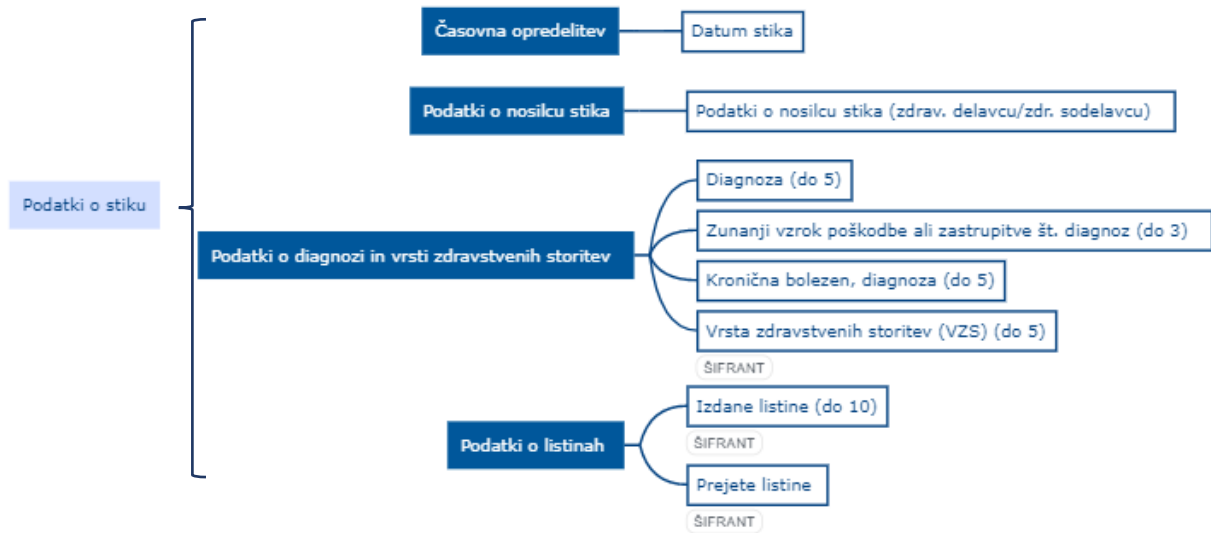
Podatki o stiku

Časovna opredelitev

Datum stika

Podatki o nosilcu stika

Podatki o nosilcu stika (zdrav. delavcu/zdr. sodelavcu)

Podatki o diagnozi in vrsti zdravstvenih storitev

Diagnoza (do 5)

Zunanji vzrok poškodbe ali zastrupitve št. diagnoz (do 3)

Kronična bolezen, diagnoza (do 5)

Vrsta zdravstvenih storitev (VZS) (do 5)

ŠIFRANT

Podatki o listinah

Izdane listine (do 10)

ŠIFRANT

Prejete listine

ŠIFRANT